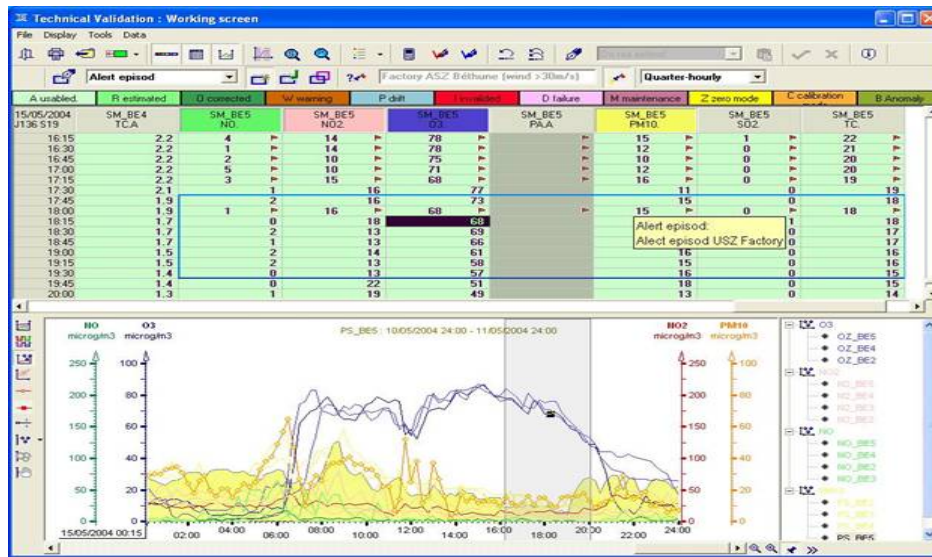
Technical Validation : Working screen

File Display Tools Data

Alert episod

Factory ASZ Béthune (wind >30m/s)

Quarter-hourly

A usabled. | R estimated | O corrected | W warning | P drift | I invalided | D failure | M maintenance | Z zero mode | C calibration mode | B Anomaly

| 15/05/2004 J136 519 | SM_BE4 TCA | SM_BE5 NO | SM_BE5 NO2 | SM_BE5 O3 | SM_BE5 PAA | SM_BE5 PM10 | SM_BE5 SO2 | SM_BE5 TC |
|---|---|---|---|---|---|---|---|---|
| 16:15 | 2.2 | 4 | 14 | 78 | | 15 | 1 | 22 |
| 16:30 | 2.2 | 1 | 14 | 78 | | 12 | 0 | 21 |
| 16:45 | 2.2 | 2 | 10 | 75 | | 10 | 0 | 20 |
| 17:00 | 2.2 | 5 | 10 | 71 | | 12 | 0 | 20 |
| 17:15 | 2.2 | 3 | 15 | 68 | | 16 | 0 | 19 |
| 17:30 | 2.1 | 1 | 16 | 77 | | 11 | 0 | 19 |
| 17:45 | 1.9 | 2 | 16 | 73 | | 15 | 0 | 18 |
| 18:00 | 1.9 | 1 | 16 | 68 | | 15 | 0 | 18 |
| 18:15 | 1.7 | 0 | 18 | 68 | | | 1 | 18 |
| 18:30 | 1.7 | 2 | 13 | 69 | | | 0 | 17 |
| 18:45 | 1.7 | 1 | 13 | 66 | | | 0 | 17 |
| 19:00 | 1.5 | 2 | 14 | 61 | | 16 | 0 | 16 |
| 19:15 | 1.5 | 2 | 13 | 58 | | 15 | 0 | 16 |
| 19:30 | 1.4 | 0 | 13 | 57 | | 16 | 0 | 15 |
| 19:45 | 1.4 | 0 | 22 | 51 | | 18 | 0 | 15 |
| 20:00 | 1.3 | 1 | 19 | 49 | | 13 | 0 | 14 |

Alert episod:
Alect episod USZ Factory

NO microg/m3 O3 microg/m3

PS_BE5 : 10/05/2004 24:00 - 11/05/2004 24:00

NO2 microg/m3 PM10 microg/m3

250 200 150 100 50 0
100 80 60 40 20 0
250 200 150 100 50 0
100 80 60 40 20 0

15/05/2004 00:15 02:00 04:00 06:00 08:00 10:00 12:00 14:00 16:00 18:00 20:00 22:00 24:00

O3
OZ_BE5
OZ_BE4
OZ_BE2
NO2
NO_BE5
NO_BE4
NO_BE3
NO_BE2
NO
NO_BE5
NO_BE4
NO_BE2
NO_BE3
PM10
PS_BE2
PS_BE3
PS_BE4
PS_BE5